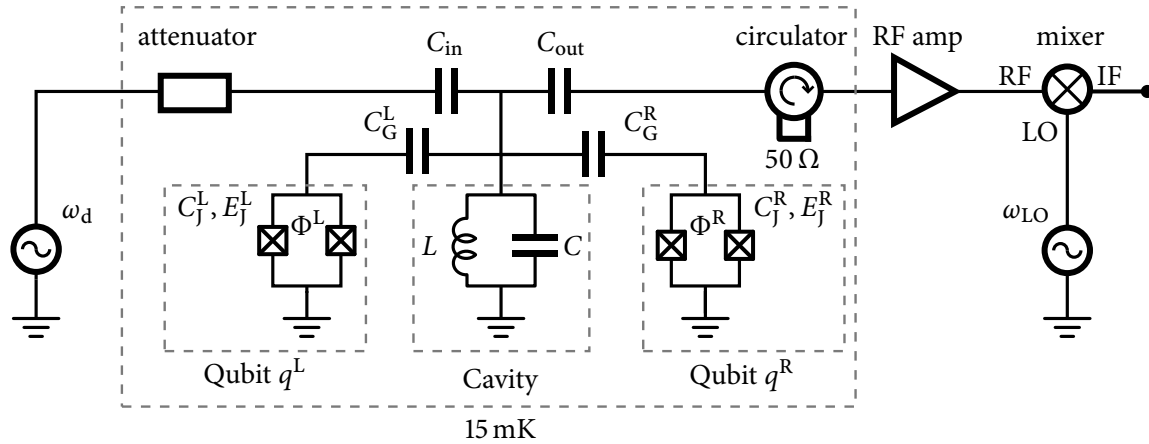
attenuator

$C_{\mathrm{in}}$

$C_{\mathrm{out}}$

circulator

RF amp

mixer

RF

IF

LO

$C_{\mathrm{G}}^{\mathrm{L}}$

$C_{\mathrm{G}}^{\mathrm{R}}$

$50\,\Omega$

$\omega_{\mathrm{d}}$

$C_{\mathrm{J}}^{\mathrm{L}}, E_{\mathrm{J}}^{\mathrm{L}}$

$\Phi^{\mathrm{L}}$

$L$

$C$

$\Phi^{\mathrm{R}}$

$C_{\mathrm{J}}^{\mathrm{R}}, E_{\mathrm{J}}^{\mathrm{R}}$

$\omega_{\mathrm{LO}}$

Qubit $q^{\mathrm{L}}$

Cavity

Qubit $q^{\mathrm{R}}$

15 mK